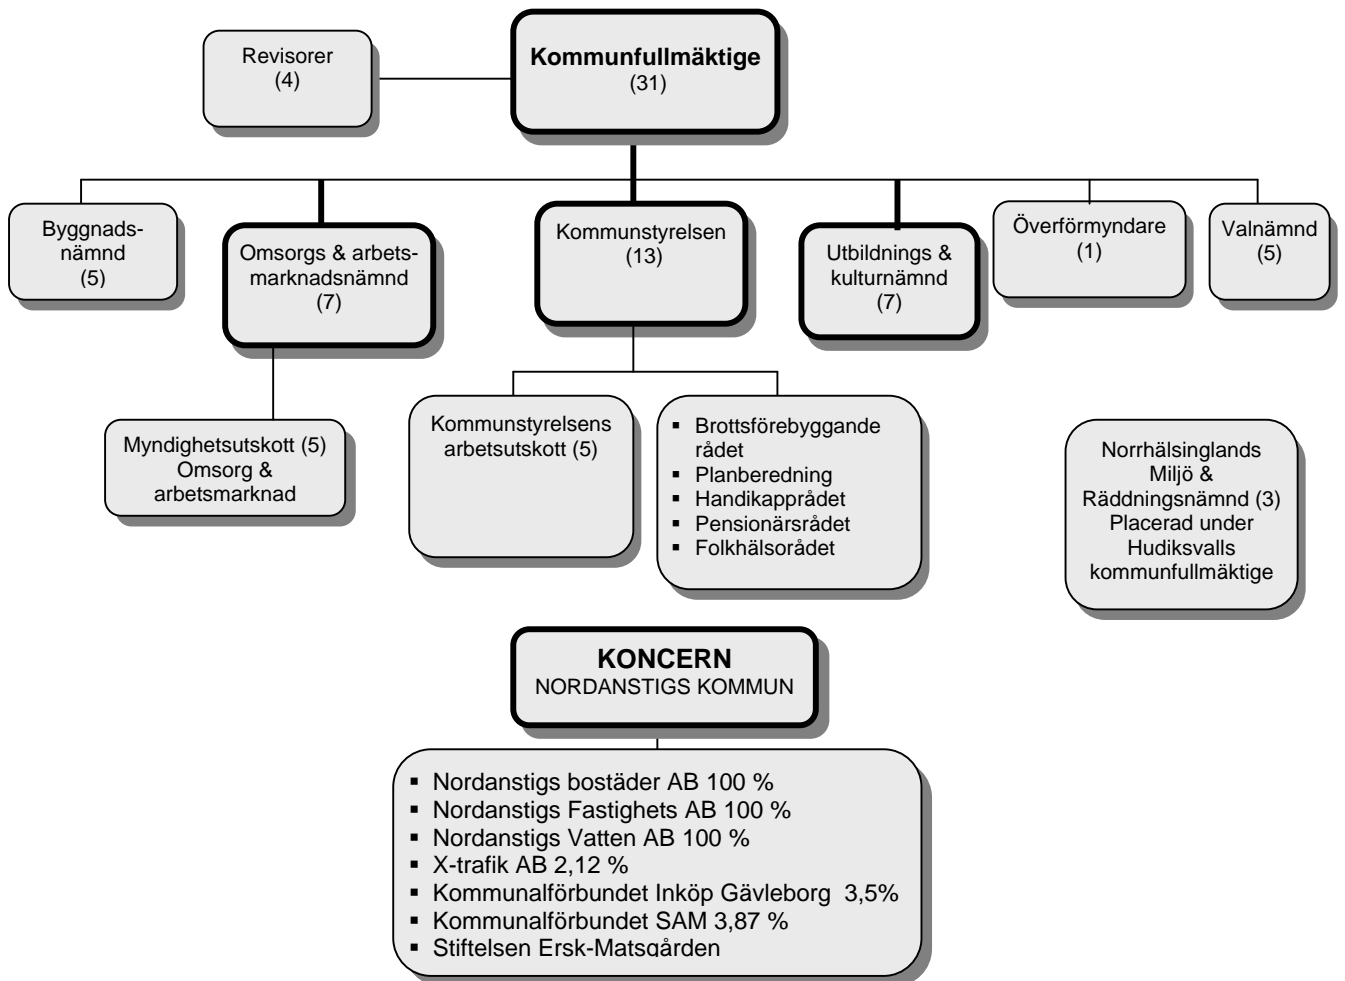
Revisorer
(4)

**Kommunfullmäktige**
(31)

Byggnadsnämnd
(5)

Omsorgs & arbetsmarknadsnämnd
(7)

Kommunstyrelsen
(13)

Utbildnings & kulturnämnd
(7)

Överförmyndare
(1)

Valnämnd
(5)

Myndighetsutskott (5)
Omsorg & arbetsmarknad

Kommunstyrelsens arbetsutskott (5)

- Brottsförebyggande rådet
- Planberedning
- Handikapprådet
- Pensionärsrådet
- Folkhälsorådet

Norrhälsinglands Miljö & Räddningsnämnd (3)
Placerad under Hudiksvalls kommunfullmäktige

**KONCERN**
NORDANSTIGS KOMMUN

- Nordanstigs bostäder AB 100 %
- Nordanstigs Fastighets AB 100 %
- Nordanstigs Vatten AB 100 %
- X-trafik AB 2,12 %
- Kommunalförbundet Inköp Gävleborg 3,5%
- Kommunalförbundet SAM 3,87 %
- Stiftelsen Ersk-Matsgården